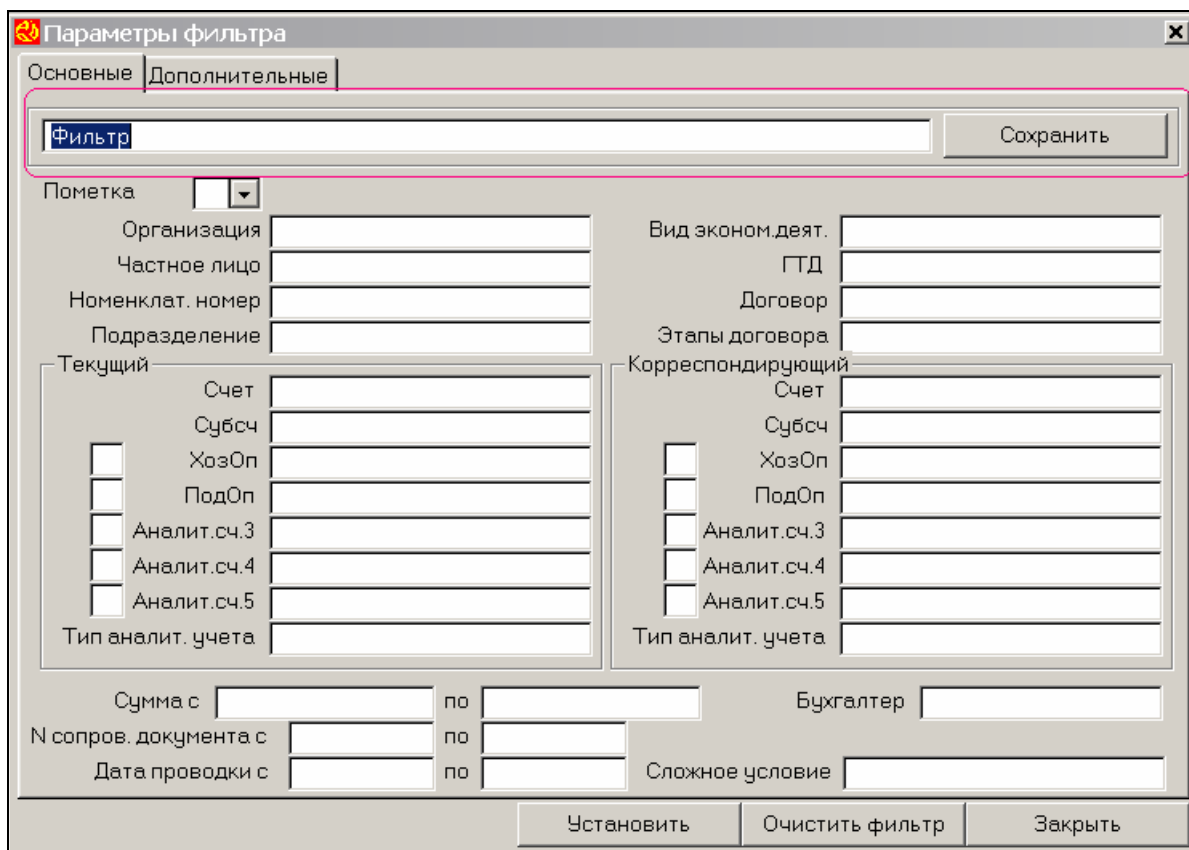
Параметры фильтра

Основные | Дополнительные

Фильтр

Сохранить

Пометка

Организация

Частное лицо

Номенклат. номер

Подразделение

Вид эконом.деят.

ГТД

Договор

Этапы договора

Текущий

Счет

Субсч

ХозОп

ПодОп

Аналит.сч.3

Аналит.сч.4

Аналит.сч.5

Тип аналит. учета

Корреспондирующий

Счет

Субсч

ХозОп

ПодОп

Аналит.сч.3

Аналит.сч.4

Аналит.сч.5

Тип аналит. учета

Сумма с по

Бухгалтер

N сопров. документа с по

Дата проводки с по

Сложное условие

Установить

Очистить фильтр

Закрыть